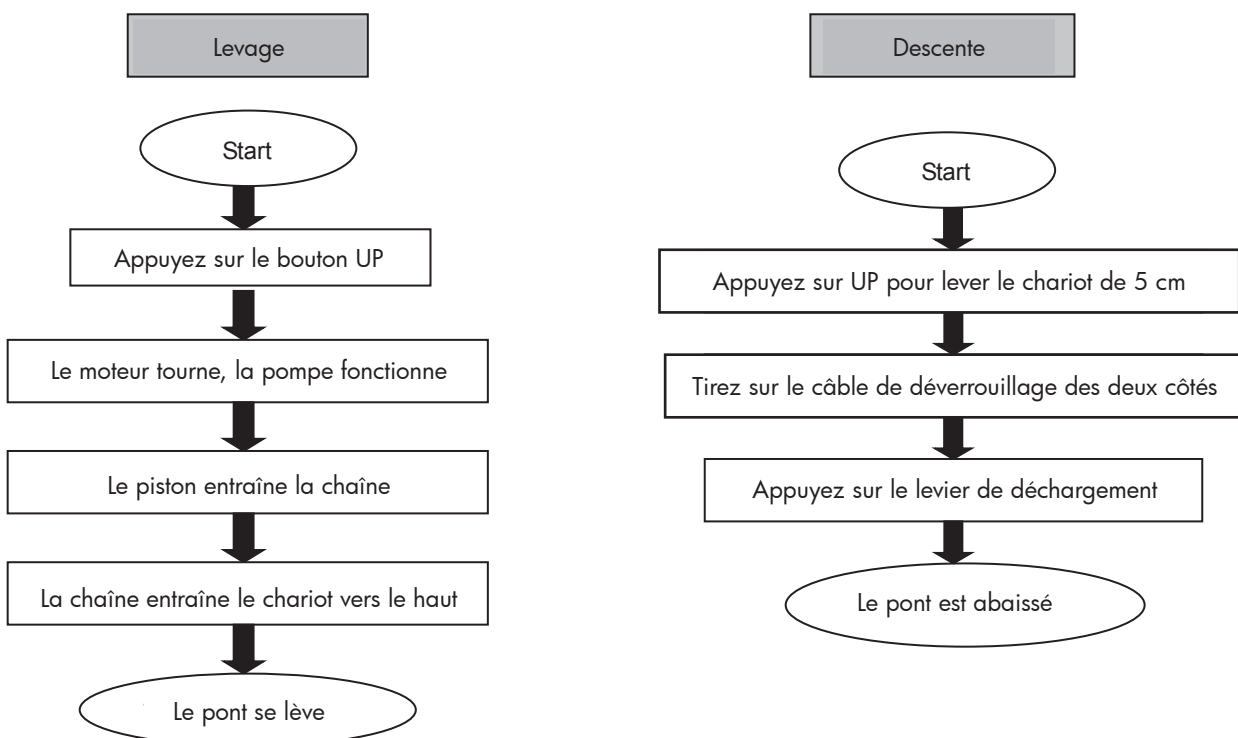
Levage

Start

Appuyez sur le bouton UP

Le moteur tourne, la pompe fonctionne

Le piston entraîne la chaîne

La chaîne entraîne le chariot vers le haut

Le pont se lève

Descente

Start

Appuyez sur UP pour lever le chariot de 5 cm

Tirez sur le câble de déverrouillage des deux côtés

Appuyez sur le levier de déchargement

Le pont est abaissé